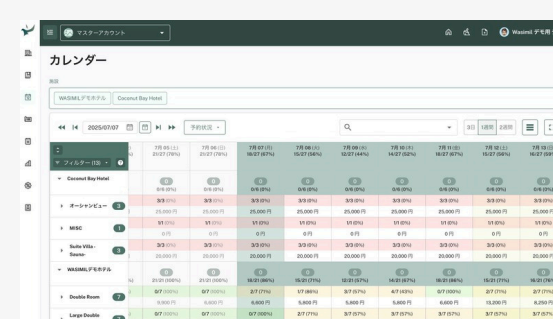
マスターアカウント

Wasimil デモ用

カレンダー

施設

WASIMILデモホテル　Coconut Bay Hotel

2025/07/07　予約状況

3日　1週間　2週間

フィルター (13)

| | 7月 05日 (土) 21/27 (78%) | 7月 06日 (日) 21/27 (78%) | 7月 07日 (月) 18/27 (67%) | 7月 08日 (火) 15/27 (56%) | 7月 09日 (水) 12/27 (44%) | 7月 10日 (木) 14/27 (52%) | 7月 11日 (金) 18/27 (67%) | 7月 12日 (土) 15/27 (56%) | 7月 13日 (日) |
|---|---|---|---|---|---|---|---|---|---|
| Coconut Bay Hotel | | | 0/6 (0%) | 0/6 (0%) | 0/6 (0%) | 0/6 (0%) | 0/6 (0%) | 0/6 (0%) | 0/6 (0%) |
| オーシャンビュー 3 | 3/3 (0%) | | 3/3 (0%) | 3/3 (0%) | 3/3 (0%) | 3/3 (0%) | 3/3 (0%) | 3/3 (0%) | 3/3 (0%) |
| | 25,000 円 | | 25,000 円 | 25,000 円 | 25,000 円 | 25,000 円 | 25,000 円 | 25,000 円 | 25,000 円 |
| MISC 1 | 1/1 (0%) | | 1/1 (0%) | 1/1 (0%) | 1/1 (0%) | 1/1 (0%) | 1/1 (0%) | 1/1 (0%) | 1/1 (0%) |
| | 0 円 | | 0 円 | 0 円 | 0 円 | 0 円 | 0 円 | 0 円 | 0 円 |
| Suite Villa - Sauna- 3 | 3/3 (0%) | 3/3 (0%) | 3/3 (0%) | 3/3 (0%) | 3/3 (0%) | 3/3 (0%) | 3/3 (0%) | 3/3 (0%) | 3/3 (0%) |
| | 20,000 円 | 20,000 円 | 20,000 円 | 20,000 円 | 20,000 円 | 20,000 円 | 20,000 円 | 20,000 円 | 20,000 円 |
| WASIMILデモホテル | 21/21 (100%) | 21/21 (100%) | 18/21 (86%) | 15/21 (71%) | 12/21 (57%) | 14/21 (67%) | 18/21 (86%) | 15/21 (71%) | 16/21 (76%) |
| Double Room 7 | 0/7 (100%) | 0/7 (100%) | 2/7 (71%) | 1/7 (86%) | 3/7 (57%) | 4/7 (43%) | 3/7 (100%) | 2/7 (71%) | 2/7 (71%) |
| | 6,600 円 | 5,600 円 | 5,600 円 | 5,600 円 | 5,600 円 | 5,600 円 | 5,600 円 | 13,200 円 | 8,250 円 |
| Large Double 7 | 0/7 (100%) | 0/7 (100%) | 0/7 (100%) | 2/7 (71%) | 3/7 (57%) | 3/7 (57%) | 3/7 (57%) | 3/7 (57%) | 3/7 (57%) |